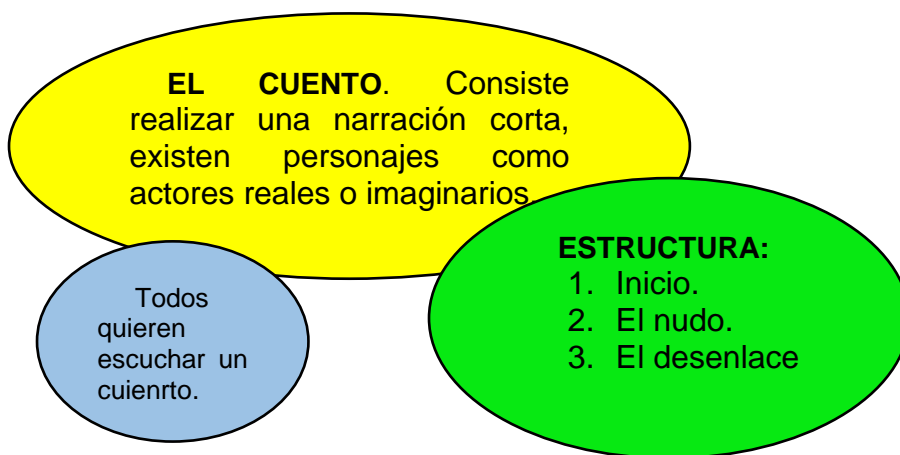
**EL CUENTO**. Consiste realizar una narración corta, existen personajes como actores reales o imaginarios.

Todos quieren escuchar un cuienrto.

**ESTRUCTURA:**
1. Inicio.
2. El nudo.
3. El desenlace